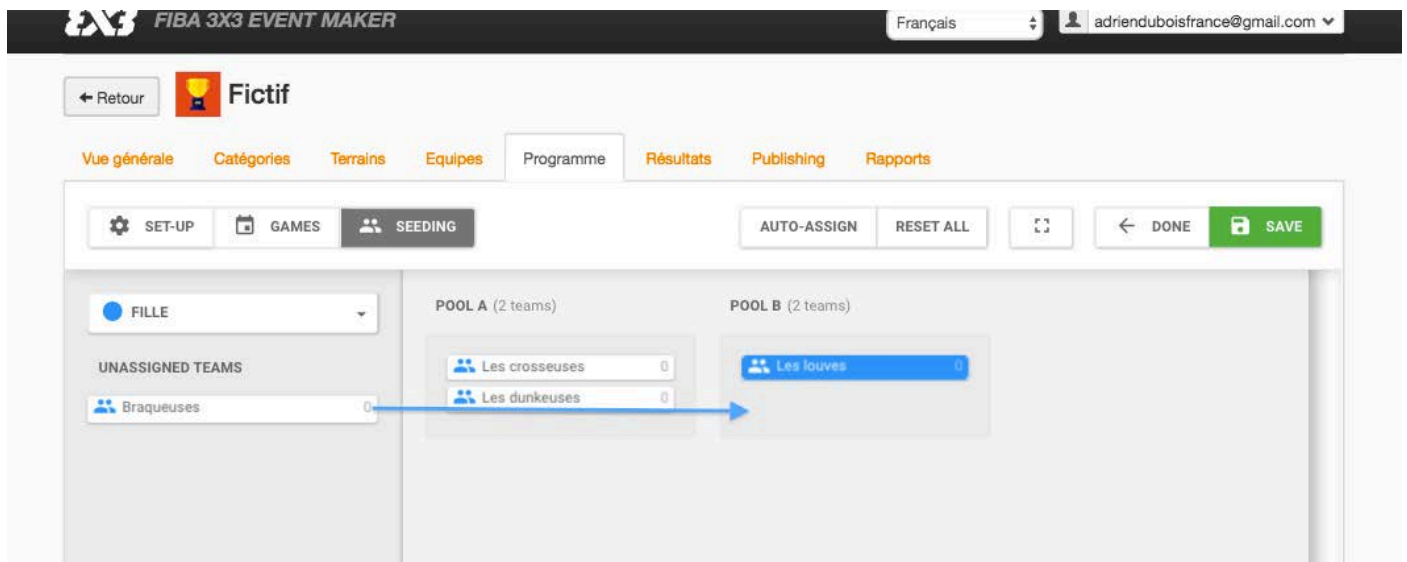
3x3 FIBA 3X3 EVENT MAKER

Français

adrienduboisfrance@gmail.com

← Retour

Fictif

Vue générale Catégories Terrains Equipes Programme Résultats Publishing Rapports

SET-UP GAMES SEEDING

AUTO-ASSIGN RESET ALL

← DONE SAVE

FILLE

UNASSIGNED TEAMS

Braqueuses 0

POOL A (2 teams)

Les crosseuses 0

Les dunkeuses 0

POOL B (2 teams)

Les louves 0